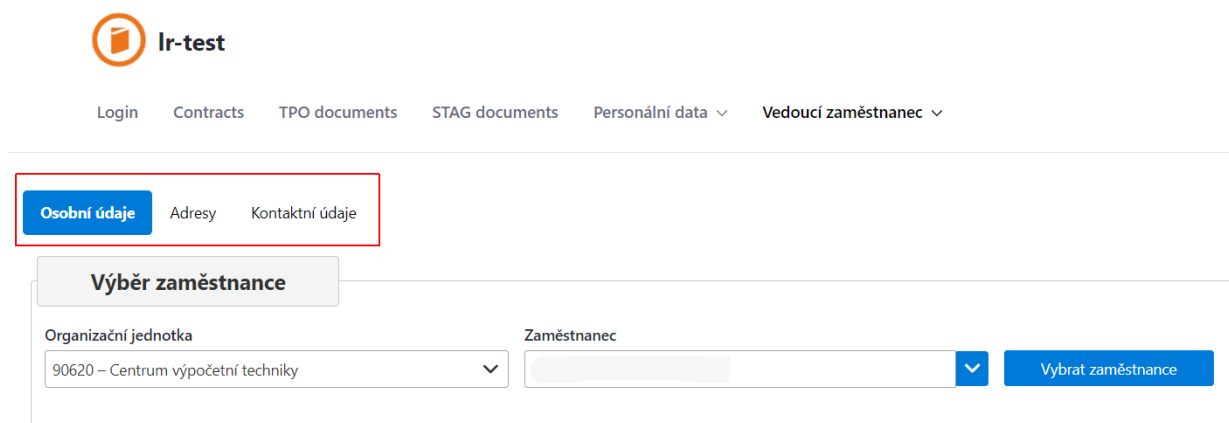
lr-test

Login Contracts TPO documents STAG documents Personální data Vedoucí zaměstnanec

Osobní údaje Adresy Kontaktní údaje

Výběr zaměstnance

Organizační jednotka
90620 – Centrum výpočetní techniky

Zaměstnanec
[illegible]

Vybrat zaměstnance